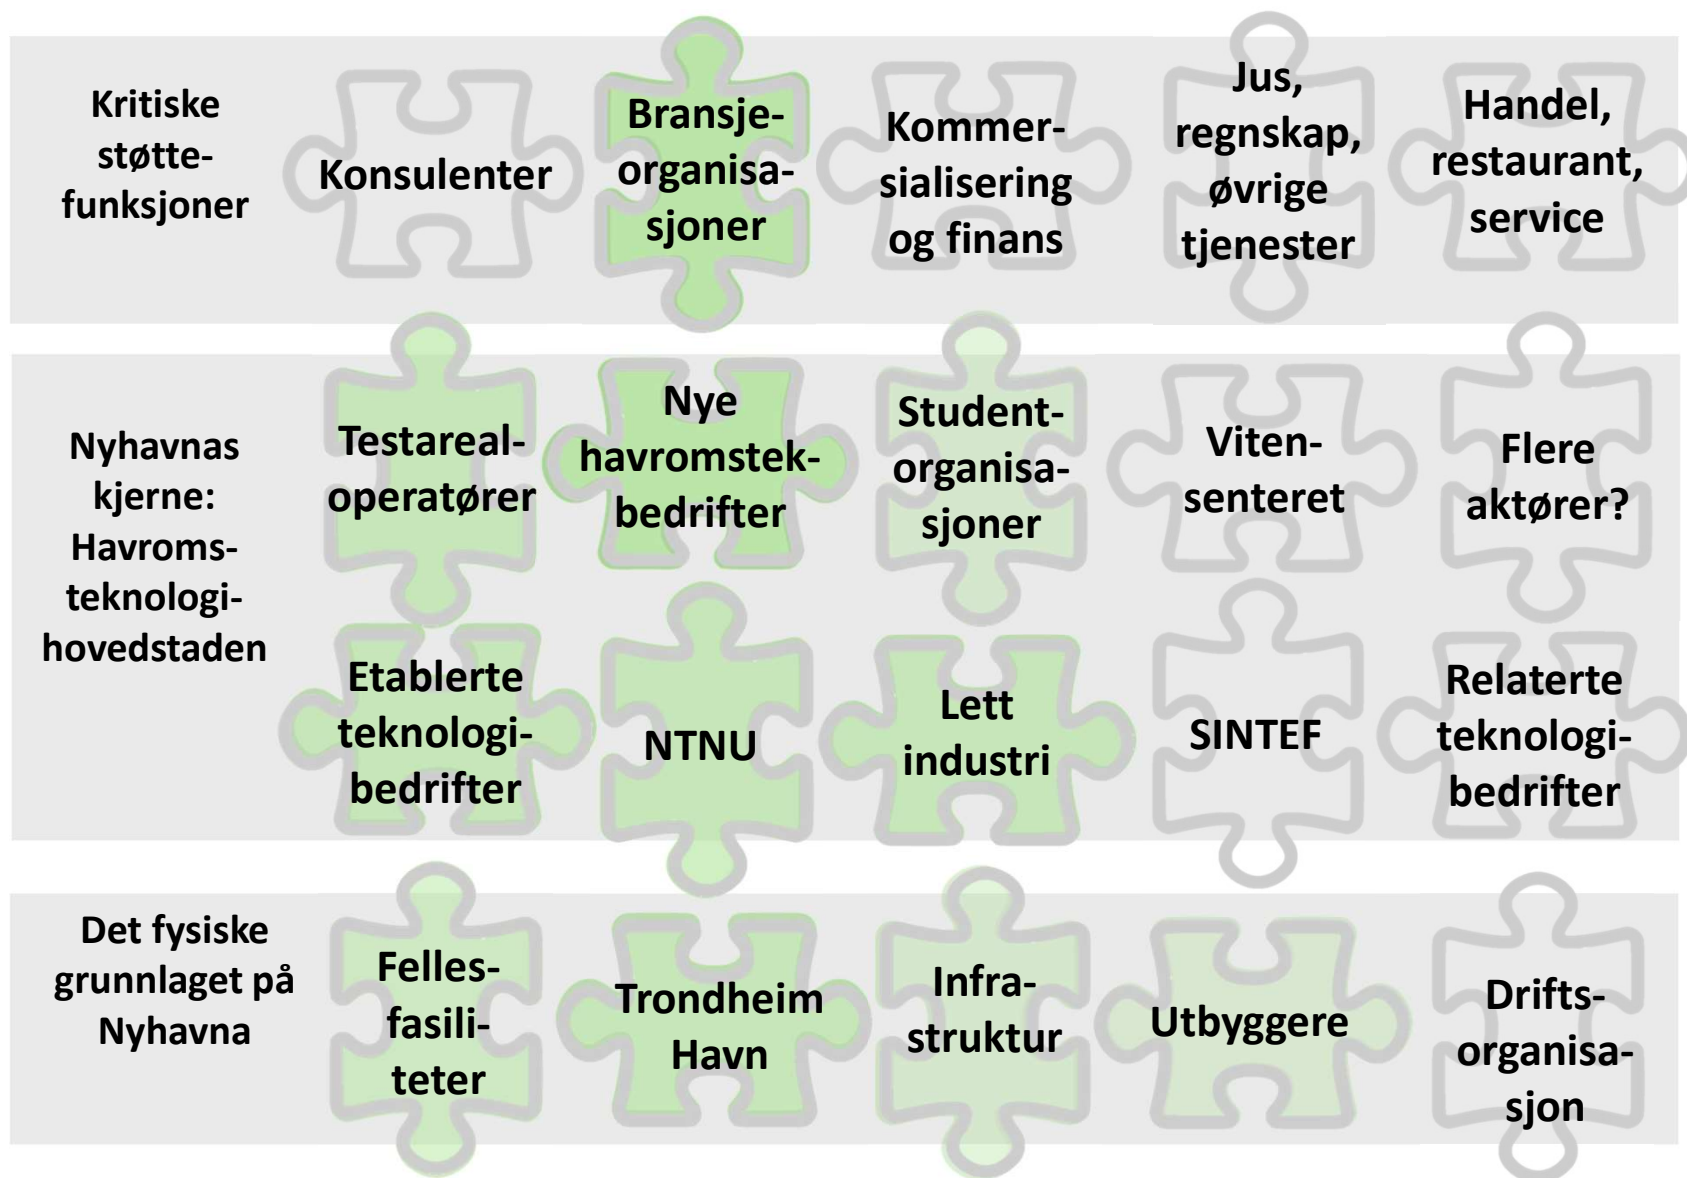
Kritiske støttefunksjoner

Konsulenter

Bransjeorganisasjoner

Kommersialisering og finans

Jus, regnskap, øvrige tjenester

Handel, restaurant, service

Nyhavnas kjerne: Havromsteknologihovedstaden

Testarealoperatører

Nye havromstekbedrifter

Studentorganisasjoner

Vitensenteret

Flere aktører?

Etablerte teknologibedrifter

NTNU

Lett industri

SINTEF

Relaterte teknologibedrifter

Det fysiske grunnlaget på Nyhavna

Fellesfasiliteter

Trondheim Havn

Infrastruktur

Utbyggere

Driftsorganisasjon